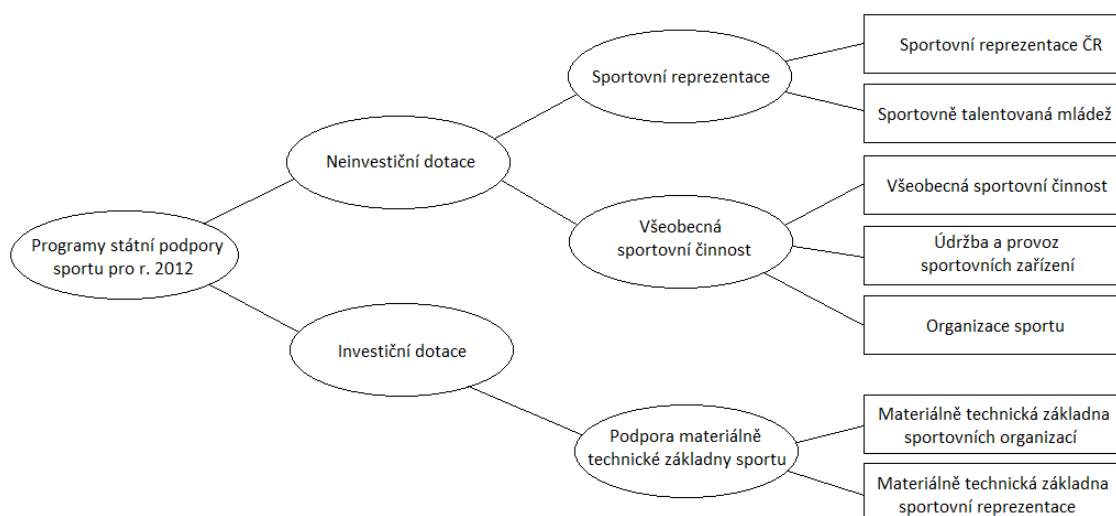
Programy státní podpory sportu pro r. 2012

Neinvestiční dotace

Investiční dotace

Sportovní reprezentace

Všeobecná sportovní činnost

Podpora materiálně technické základny sportu

Sportovní reprezentace ČR

Sportovně talentovaná mládež

Všeobecná sportovní činnost

Údržba a provoz sportovních zařízení

Organizace sportu

Materiálně technická základna sportovních organizací

Materiálně technická základna sportovní reprezentace